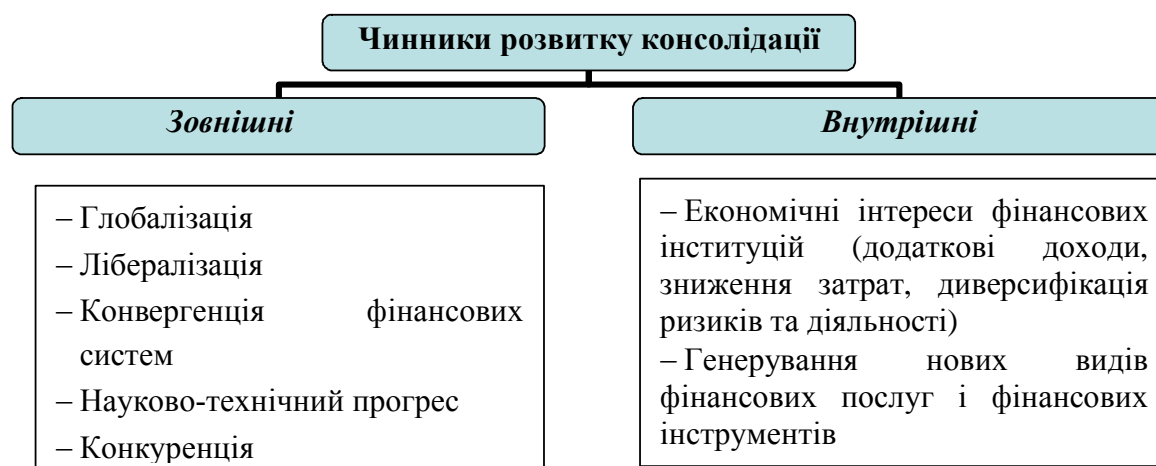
Чинники розвитку консолідації

Зовнішні

– Глобалізація
– Лібералізація
– Конвергенція фінансових систем
– Науково-технічний прогрес
– Конкуренція

Внутрішні

– Економічні інтереси фінансових інституцій (додаткові доходи, зниження затрат, диверсифікація ризиків та діяльності)
– Генерування нових видів фінансових послуг і фінансових інструментів